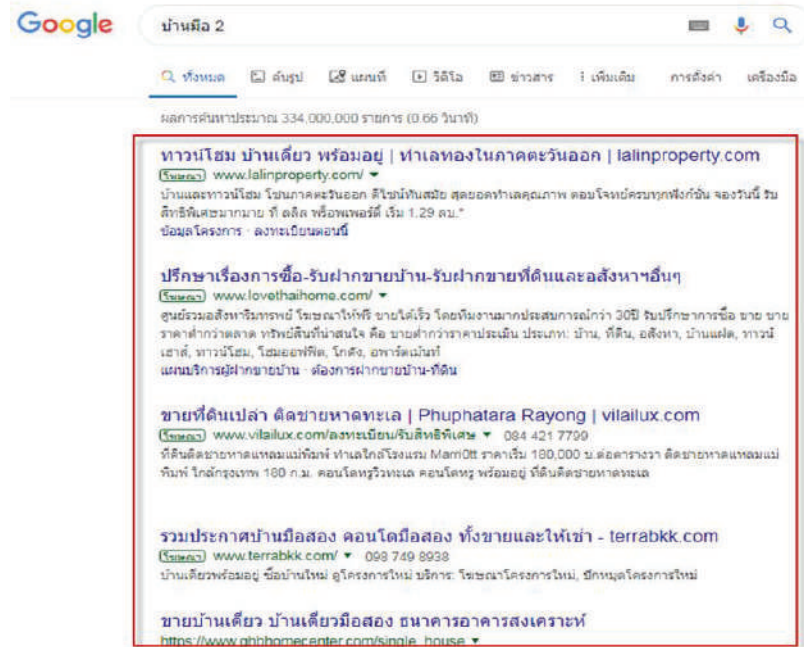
Google

บ้านมือ 2

ทั้งหมด ค้นรูป แผนที่ วิดีโอ ข่าวสาร เพิ่มเติม การตั้งค่า เครื่องมือ

ผลการค้นหาประมาณ 334,000,000 รายการ (0.66 วินาที)

ทาวน์โฮม บ้านเดี่ยว พร้อมอยู่ | ทำเลทองในภาคตะวันออก | lalinproperty.com
โฆษณา www.lalinproperty.com/
บ้านและทาวน์โฮม โซนภาคตะวันออก ดีไซน์ทันสมัย สุดยอดทำเลคุณภาพ ตอบโจทย์ครบทุกฟังก์ชัน จองวันนี้ รับสิทธิพิเศษมากมาย ที่ ลลิล พร็อพเพอร์ตี้ เริ่ม 1.29 ลบ.*
ข้อมูลโครงการ · ลงทะเบียนตอนนี้

ปรึกษาเรื่องการซื้อ-รับฝากขายบ้าน-รับฝากขายที่ดินและอสังหาฯอื่นๆ
โฆษณา www.lovethaihome.com/
ศูนย์รวมอสังหาริมทรัพย์ โฆษณาให้ฟรี ขายได้เร็ว โดยทีมงานมากประสบการณ์กว่า 30ปี รับปรึกษาการซื้อ ขาย ขายราคาต่ำกว่าตลาด ทรัพย์สินที่น่าสนใจ คือ ขายต่ำกว่าราคาประเมิน ประเภท: บ้าน, ที่ดิน, อสังหา, บ้านแฝด, ทาวน์เฮาส์, ทาวน์โฮม, โฮมออฟฟิศ, โกดัง, อพาร์ตเม้นท์
แผนบริการผู้ฝากขายบ้าน · ต้องการฝากขายบ้าน-ที่ดิน

ขายที่ดินเปล่า ติดชายหาดทะเล | Phuphatara Rayong | vilailux.com
โฆษณา www.vilailux.com/ลงทะเบียน/รับสิทธิพิเศษ 084 421 7799
ที่ดินติดชายหาดแหลมแม่พิมพ์ ทำเลใกล้โรงแรม Marriott ราคาเริ่ม 180,000 บ.ต่อตารางวา ติดชายหาดแหลมแม่พิมพ์ ใกล้กรุงเทพ 180 ก.ม. คอนโดหรูวิวทะเล คอนโดหรู พร้อมอยู่ ที่ดินติดชายหาดทะเล

รวมประกาศบ้านมือสอง คอนโดมือสอง ทั้งขายและให้เช่า - terrabkk.com
โฆษณา www.terrabkk.com/ 098 749 8938
บ้านเดี่ยวพร้อมอยู่ ซื้อบ้านใหม่ ดูโครงการใหม่ บริการ: โฆษณาโครงการใหม่, ปักหมุดโครงการใหม่

ขายบ้านเดี่ยว บ้านเดี่ยวมือสอง ธนาคารอาคารสงเคราะห์
https://www.ghbhomecenter.com/single_house